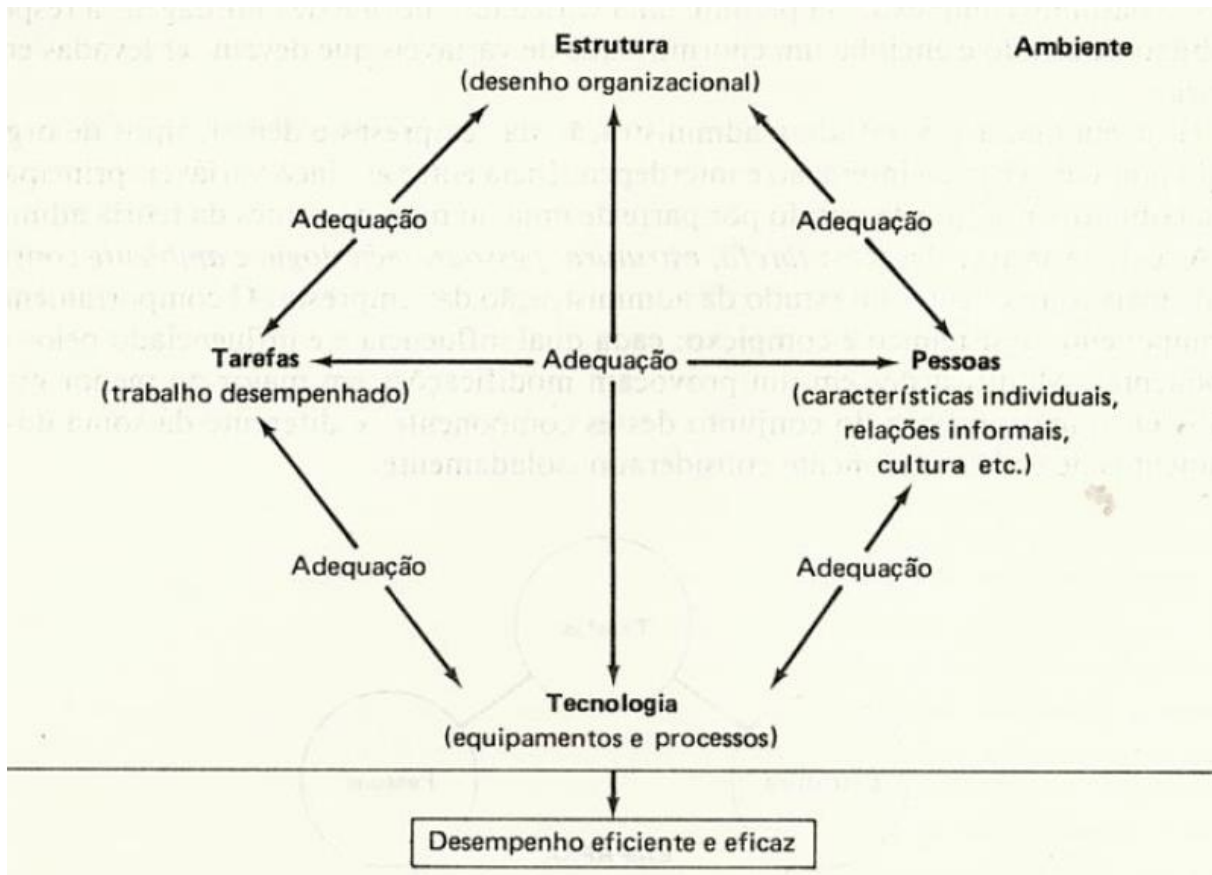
Estrutura
(desenho organizacional)

Ambiente

Adequação

Adequação

Tarefas
(trabalho desempenhado)

Adequação

Pessoas
(características individuais, relações informais, cultura etc.)

Adequação

Adequação

Tecnologia
(equipamentos e processos)

Desempenho eficiente e eficaz